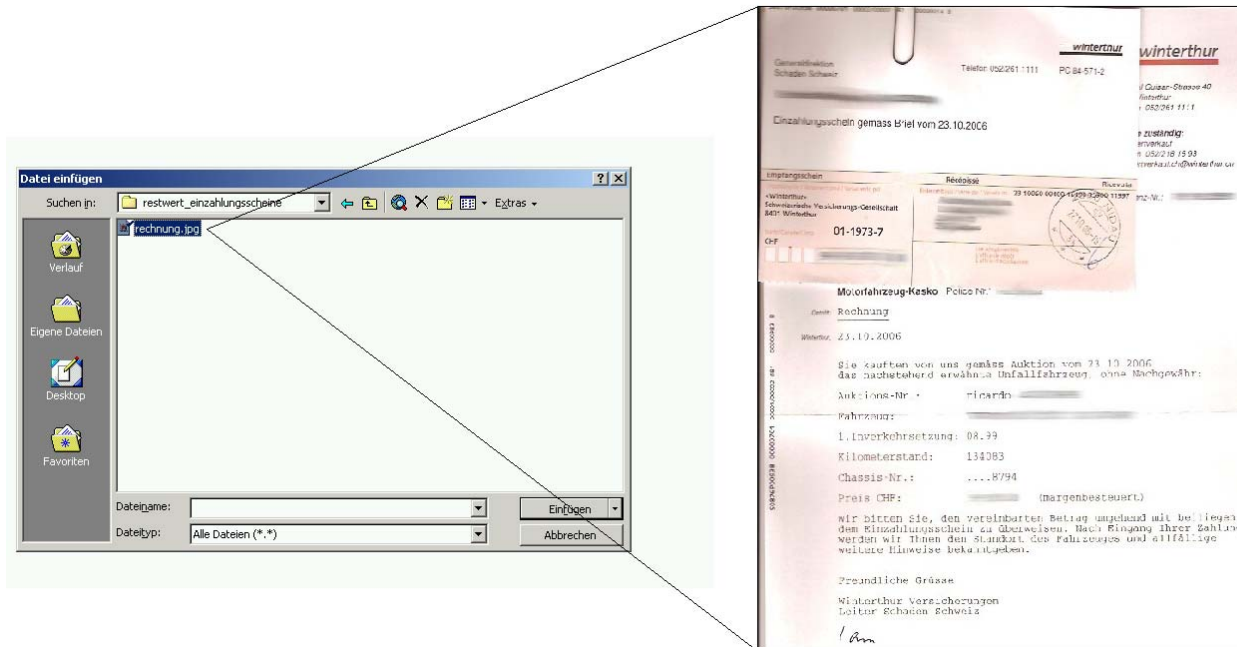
Datei einfügen

Suchen in: restwert_einzahlungsscheine

Extras

rechnung.jpg

Verlauf

Eigene Dateien

Desktop

Favoriten

Dateiname:

Dateityp: Alle Dateien (*.*)

Einfügen

Abbrechen

Generaldirektion
Schaden Schweiz

winterthur

Telefon 052/261 1111 PC 84-571-2

Einzahlungsschein gemäss Brief vom 23.10.2006

winterthur

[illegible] Guisan-Strasse 40
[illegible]
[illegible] 052/261 11 11

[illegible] zuständig:
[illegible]verkauf
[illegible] 052/218 15 93
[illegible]

Empfangsschein

Einzahlung Giro

«Winterthur»
Schweizerische Versicherungs-Gesellschaft
8401 Winterthur

01-1973-7

CHF

23 10000 00600 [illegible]

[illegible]-Nr.:

Motorfahrzeug-Kasko Police Nr.:

Betrifft Rechnung

Winterthur, 23.10.2006

Sie kauften von uns gemäss Auktion vom 23.10.2006 das nachstehend erwähnte Unfallfahrzeug, ohne Nachgewähr:

Auktions-Nr.: ricardo

Fahrzeug:

1.Inverkehrsetzung: 08.99

Kilometerstand: 134083

Chassis-Nr.: ....8794

Preis CHF: (margenbesteuert)

Wir bitten Sie, den vereinbarten Betrag umgehend mit beiliegen dem Einzahlungsschein zu überweisen. Nach Eingang Ihrer Zahlun werden wir Ihnen den Standort des Fahrzeuges und allfällige weitere Hinweise bekanntgeben.

Freundliche Grüsse

Winterthur Versicherungen
Leiter Schaden Schweiz